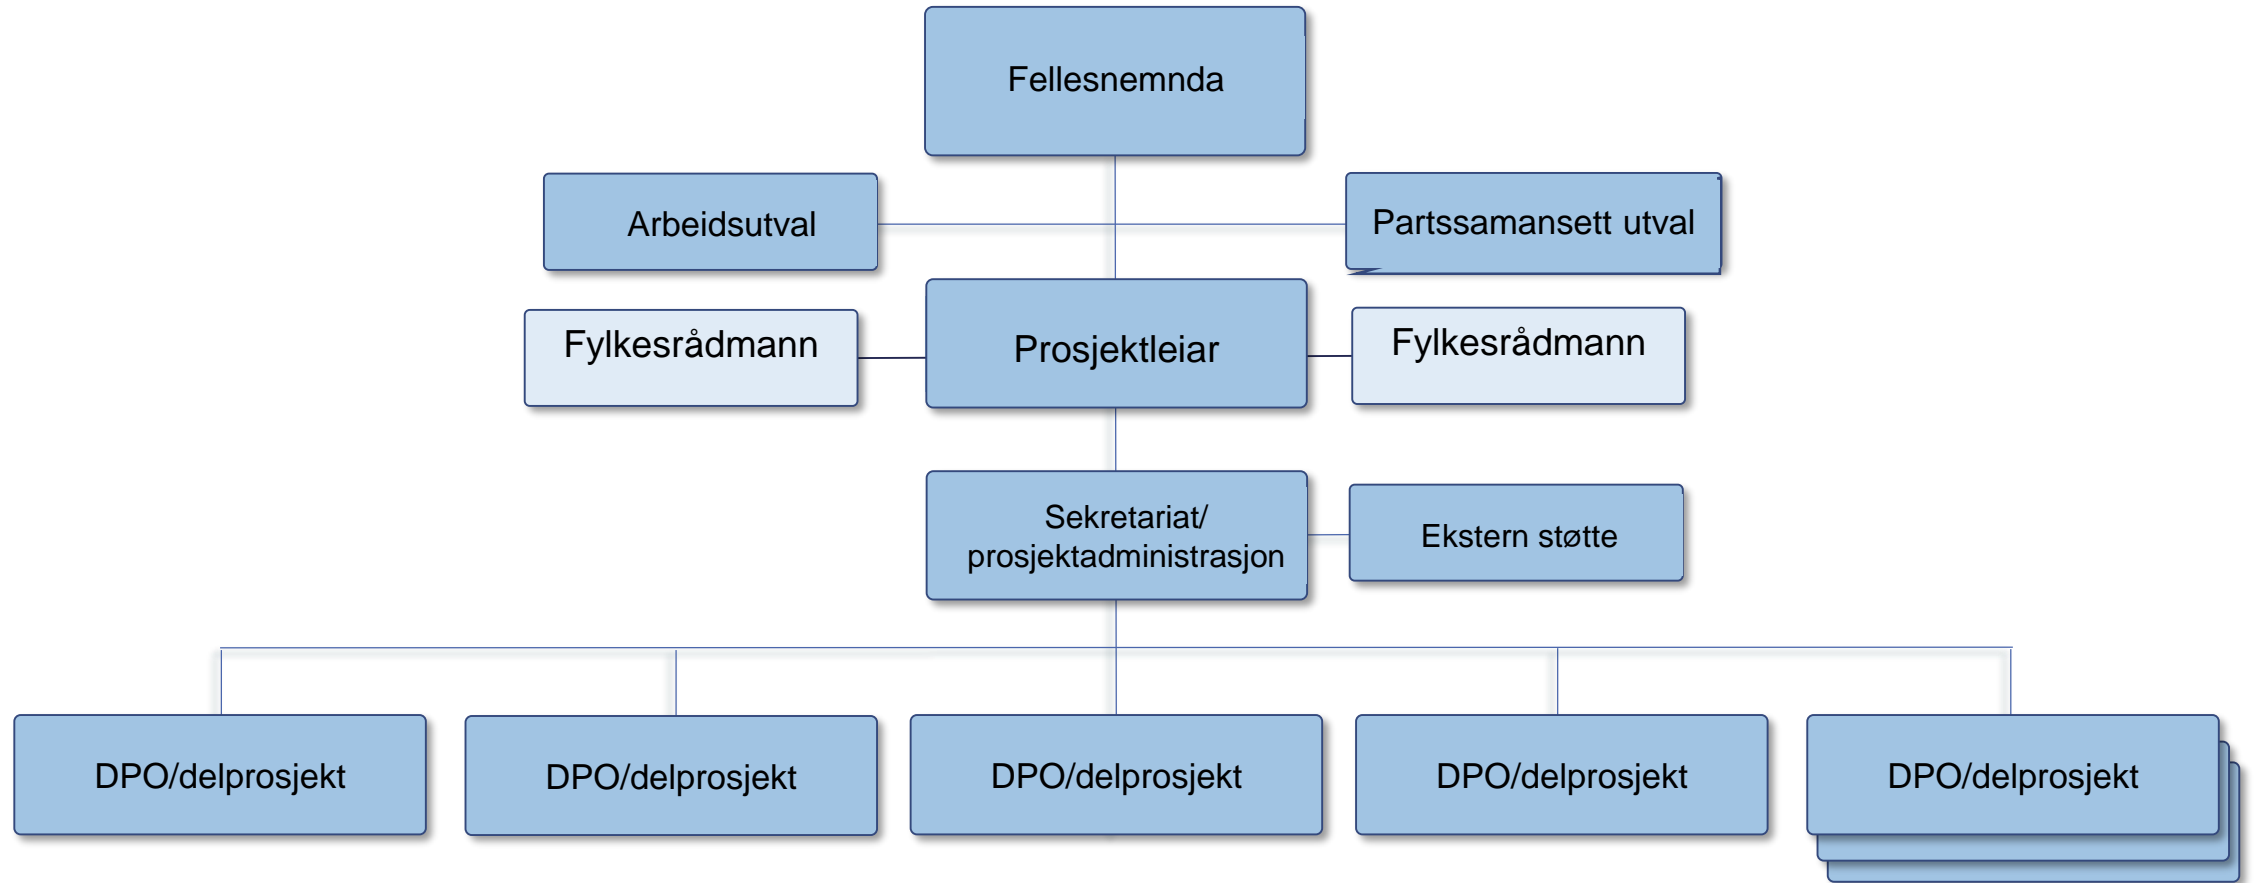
Fellesnemnda

Arbeidsutval

Partssamansett utval

Fylkesrådmann

Prosjektleiar

Fylkesrådmann

Sekretariat/ prosjektadministrasjon

Ekstern støtte

DPO/delprosjekt

DPO/delprosjekt

DPO/delprosjekt

DPO/delprosjekt

DPO/delprosjekt